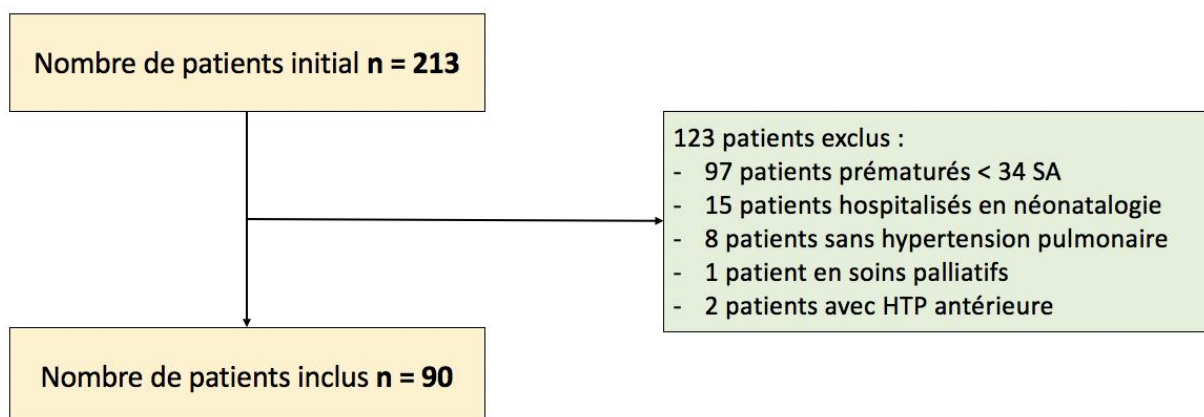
Nombre de patients initial **n = 213**

123 patients exclus :
- 97 patients prématurés < 34 SA
- 15 patients hospitalisés en néonatalogie
- 8 patients sans hypertension pulmonaire
- 1 patient en soins palliatifs
- 2 patients avec HTP antérieure

Nombre de patients inclus **n = 90**